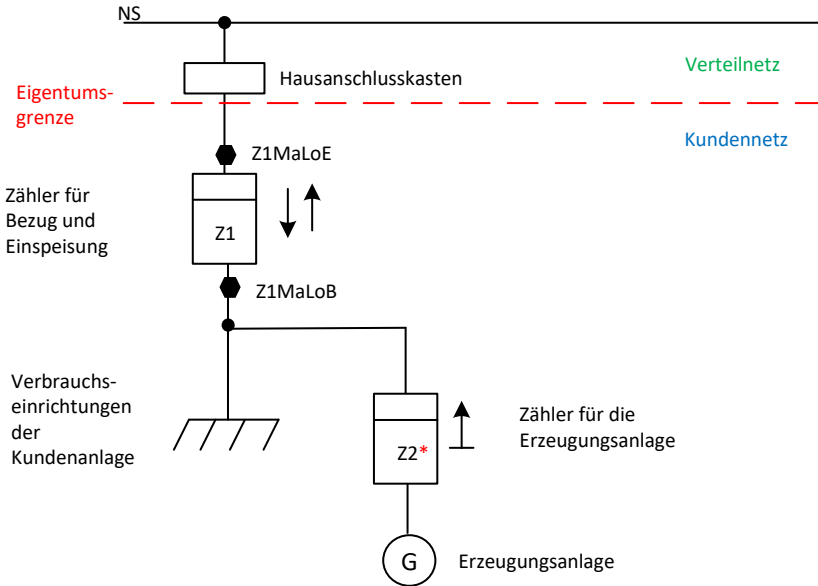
NS

Hausanschlusskasten

Verteilnetz

Eigentumsgrenze

Kundennetz

Z1MaLoE

Zähler für Bezug und Einspeisung

Z1

Z1MaLoB

Verbrauchseinrichtungen der Kundenanlage

Zähler für die Erzeugungsanlage

Z2*

G

Erzeugungsanlage